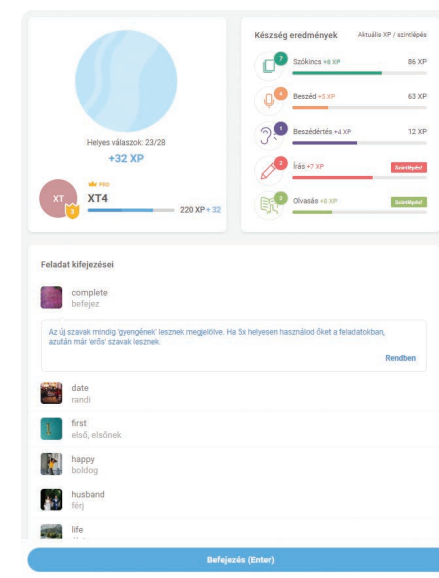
Helyes válaszok: 23/28
+32 XP

XT
3
PRO
XT4
220 XP + 32

Készség eredmények
Aktuális XP / szintlépés

7
Szókincs +8 XP
86 XP

4
Beszéd +5 XP
63 XP

1
Beszédértés +4 XP
12 XP

2
Írás +7 XP
Szintlépés!

2
Olvasás +8 XP
Szintlépés!

Feladat kifejezései

complete
befejez

Az új szavak mindig 'gyengének' lesznek megjelölve. Ha 5x helyesen használod őket a feladatokban, azután már 'erős' szavak lesznek.
Rendben

date
randi

first
első, elsőnek

happy
boldog

husband
férj

life
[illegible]

Befejezés (Enter)